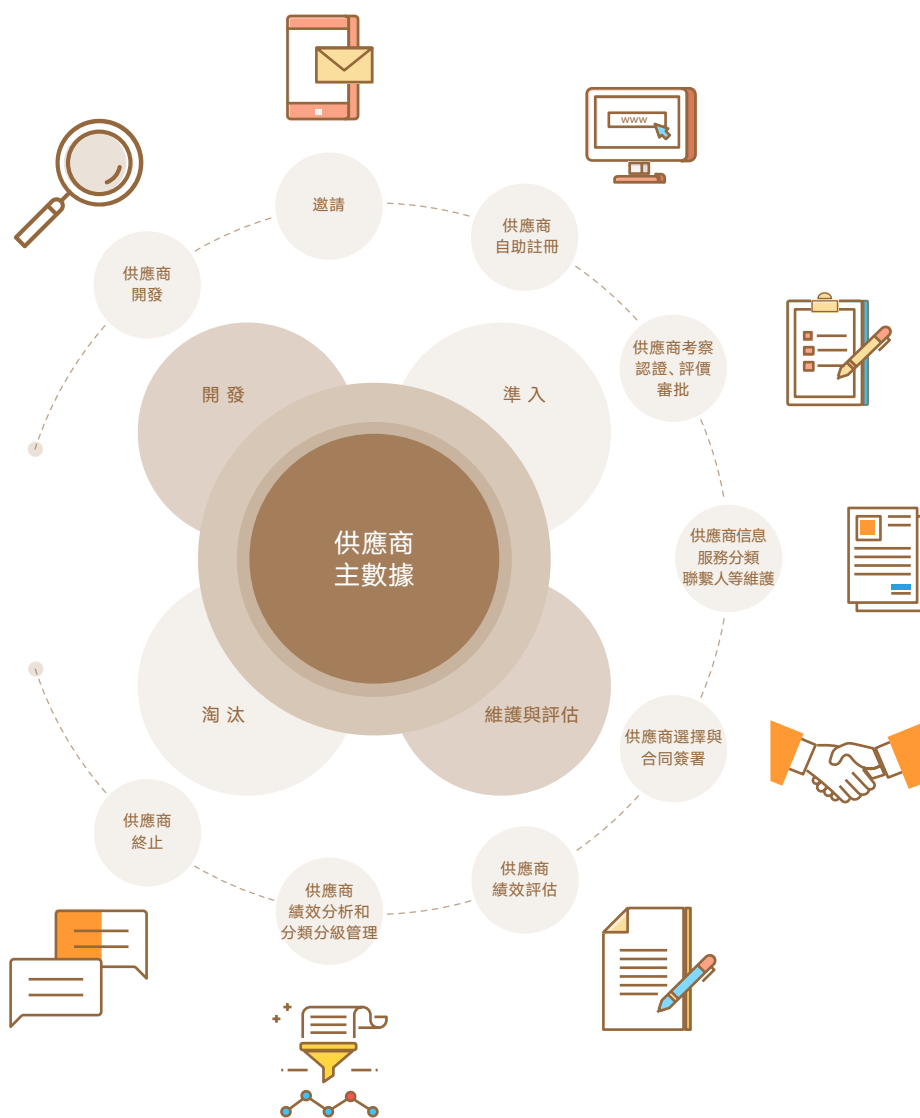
邀請

供應商
自助註冊

供應商
開發

供應商考察
認證、評價
審批

開 發

準 入

供應商
主數據

供應商信息
服務分類
聯繫人等維護

淘 汰

維護與評估

供應商選擇與
合同簽署

供應商
終止

供應商
績效評估

供應商
績效分析和
分類分級管理

www